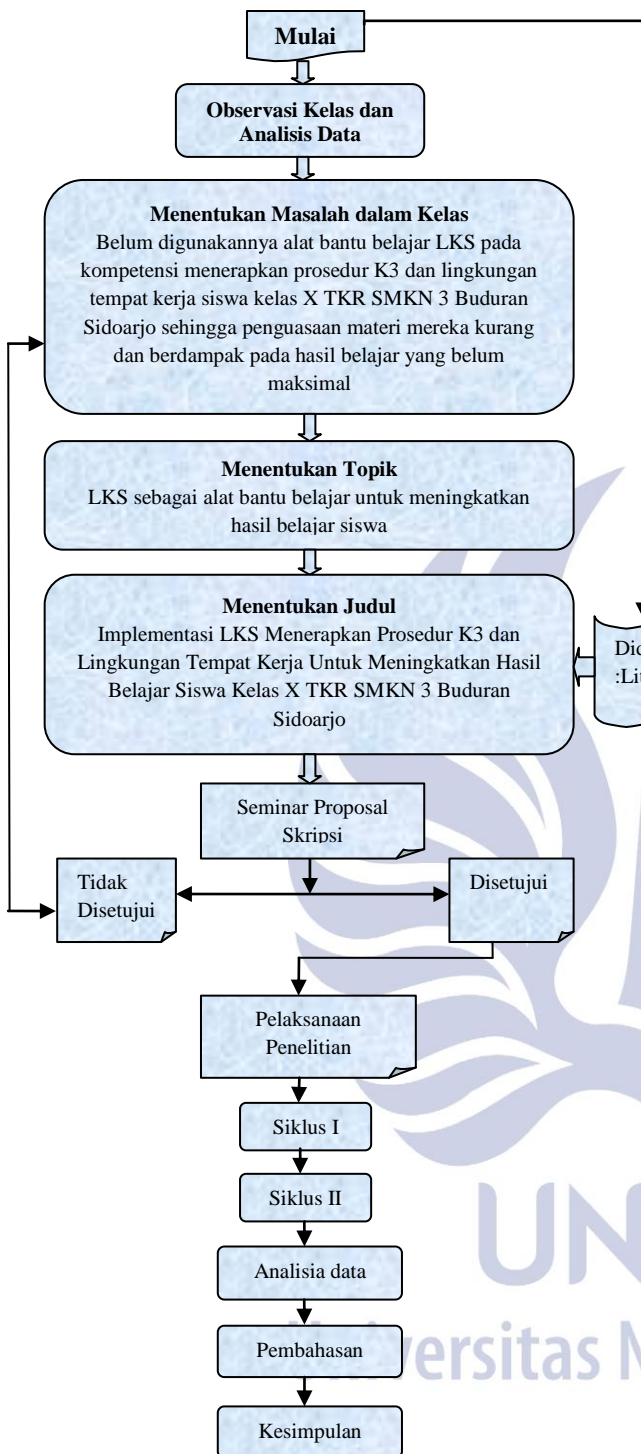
Mulai

Observasi Kelas dan Analisis Data

Menentukan Masalah dalam Kelas
Belum digunakannya alat bantu belajar LKS pada kompetensi menerapkan prosedur K3 dan lingkungan tempat kerja siswa kelas X TKR SMKN 3 Buduran Sidoarjo sehingga penguasaan materi mereka kurang dan berdampak pada hasil belajar yang belum maksimal

Menentukan Topik
LKS sebagai alat bantu belajar untuk meningkatkan hasil belajar siswa

Menentukan Judul
Implementasi LKS Menerapkan Prosedur K3 dan Lingkungan Tempat Kerja Untuk Meningkatkan Hasil Belajar Siswa Kelas X TKR SMKN 3 Buduran Sidoarjo

Did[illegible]
:Lit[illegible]

Seminar Proposal Skripsi

Tidak Disetujui

Disetujui

Pelaksanaan Penelitian

Siklus I

Siklus II

Analisia data

Pembahasan

Kesimpulan

UN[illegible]
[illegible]versitas N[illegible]